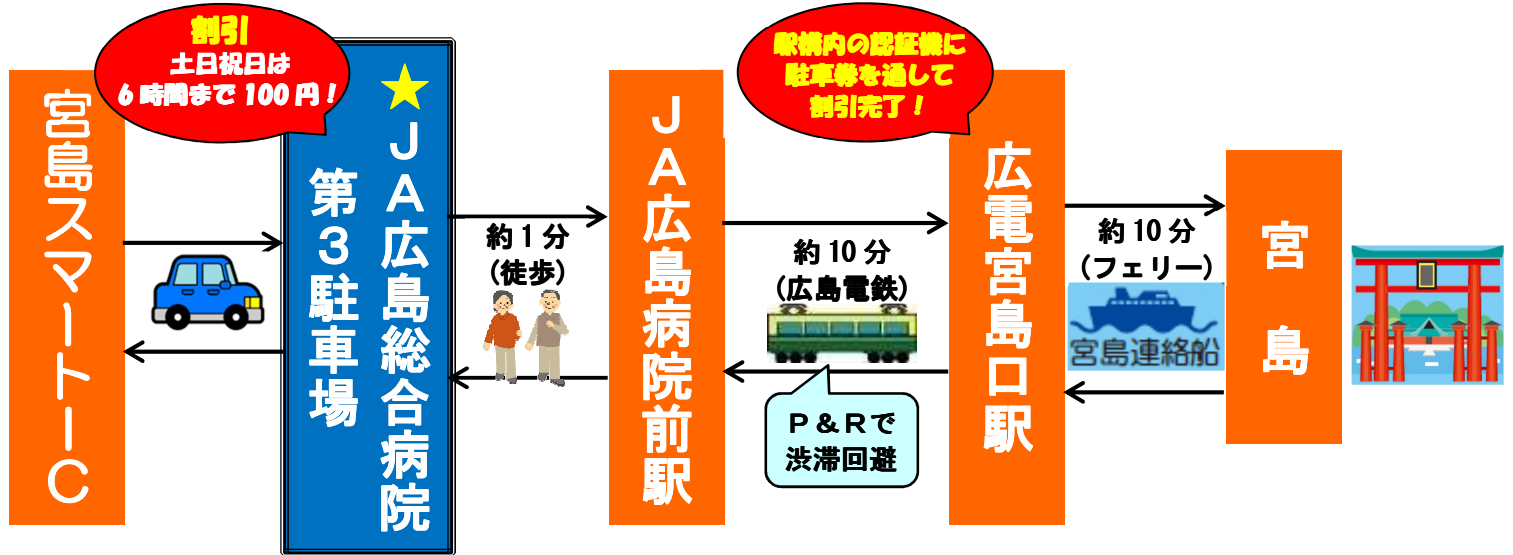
割引
土日祝日は
6時間まで 100円！

宮島スマートIC

★
JA広島総合病院
第3駐車場

約1分
(徒歩)

JA広島病院前駅

駅構内の認証機に
駐車券を通して
割引完了！

約10分
(広島電鉄)

P＆Rで
渋滞回避

広電宮島口駅

約10分
(フェリー)

宮島連絡船

宮島